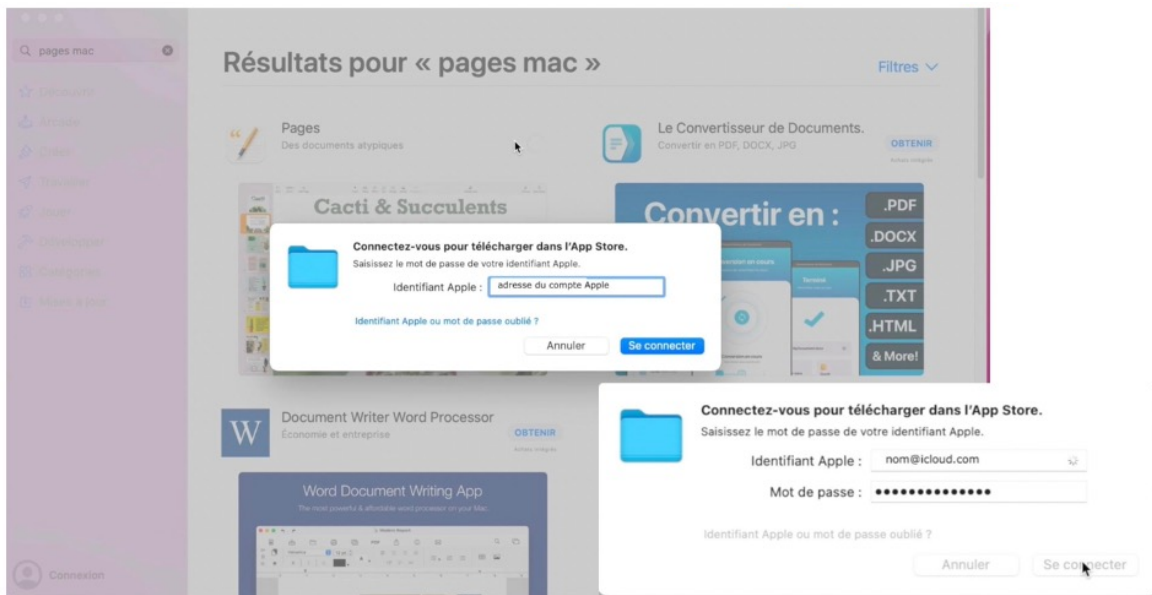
pages mac

Découvrir
Arcade
Créer
Travailler
Jouer
Développer
Catégories
Mises à jour

Connexion

Résultats pour « pages mac »

Filtres

Pages
Des documents atypiques

Le Convertisseur de Documents.
Convertir en PDF, DOCX, JPG

OBTENIR
Achats intégrés

Cacti & Succulents

Convertir en :
.PDF
.DOCX
.JPG
.TXT
.HTML
& More!

Connectez-vous pour télécharger dans l'App Store.
Saisissez le mot de passe de votre identifiant Apple.
Identifiant Apple : adresse du compte Apple
Identifiant Apple ou mot de passe oublié ?
Annuler
Se connecter

Document Writer Word Processor
Économie et entreprise
OBTENIR
Achats intégrés

Word Document Writing App
The most powerful & affordable word processor on your Mac.

Connectez-vous pour télécharger dans l'App Store.
Saisissez le mot de passe de votre identifiant Apple.
Identifiant Apple : nom@icloud.com
Mot de passe : ••••••••••••••
Identifiant Apple ou mot de passe oublié ?
Annuler
Se connecter